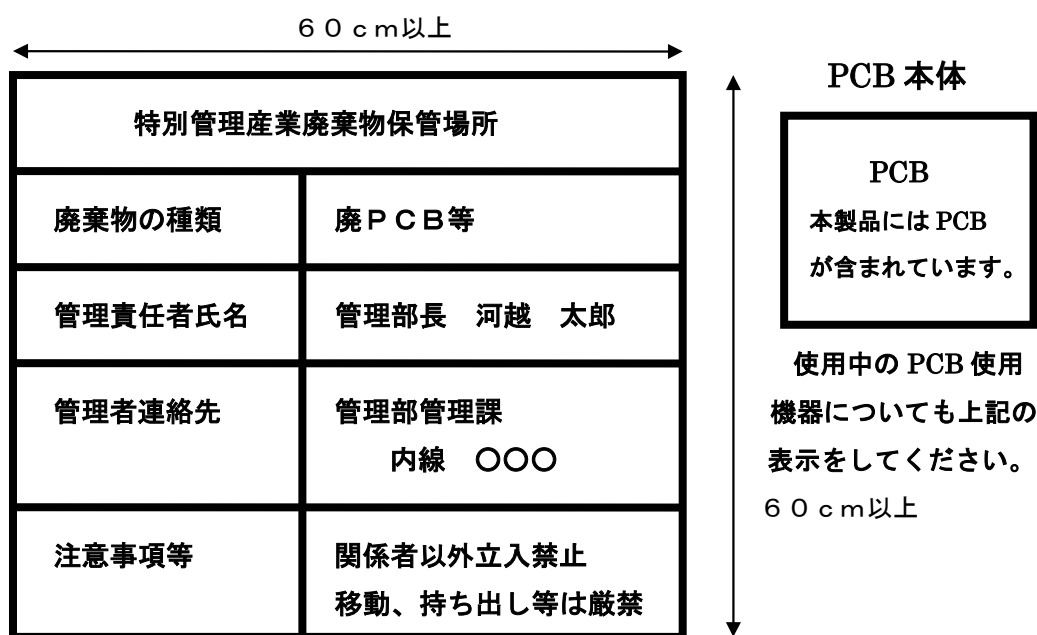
６０ｃｍ以上

| 特別管理産業廃棄物保管場所 | |
|---|---|
| 廃棄物の種類 | 廃ＰＣＢ等 |
| 管理責任者氏名 | 管理部長　河越　太郎 |
| 管理者連絡先 | 管理部管理課<br>内線　〇〇〇 |
| 注意事項等 | 関係者以外立入禁止<br>移動、持ち出し等は厳禁 |

PCB 本体

PCB
本製品には PCB が含まれています。

使用中の PCB 使用機器についても上記の表示をしてください。

６０ｃｍ以上